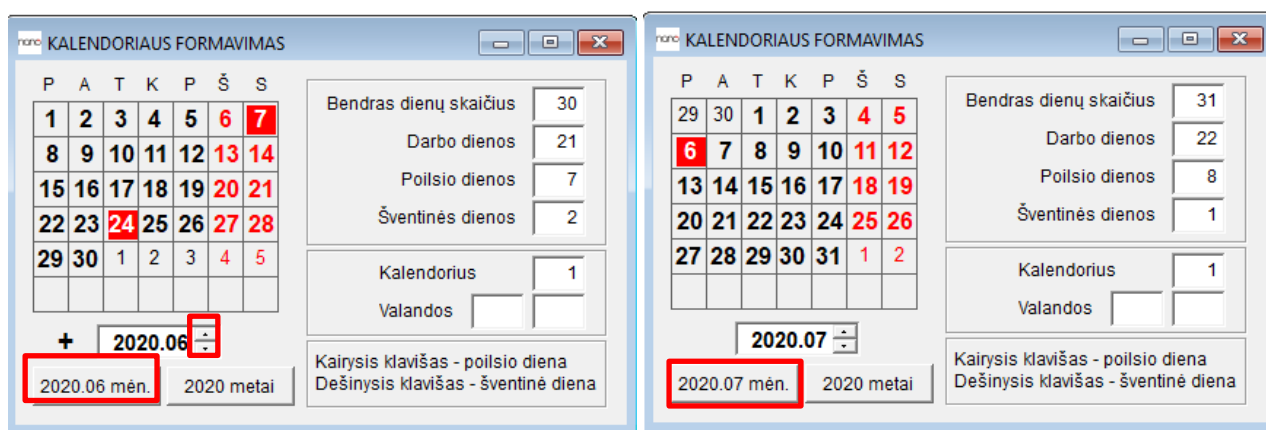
nono KALENDORIAUS FORMAVIMAS

| P | A | T | K | P | Š | S |
|---|---|---|---|---|---|---|
| 1 | 2 | 3 | 4 | 5 | 6 | 7 |
| 8 | 9 | 10 | 11 | 12 | 13 | 14 |
| 15 | 16 | 17 | 18 | 19 | 20 | 21 |
| 22 | 23 | 24 | 25 | 26 | 27 | 28 |
| 29 | 30 | 1 | 2 | 3 | 4 | 5 |

Bendras dienų skaičius 30
Darbo dienos 21
Poilsio dienos 7
Šventinės dienos 2

Kalendorius 1
Valandos

+ 2020.06

2020.06 mėn. 2020 metai

Kairysis klavišas - poilsio diena
Dešinysis klavišas - šventinė diena

nono KALENDORIAUS FORMAVIMAS

| P | A | T | K | P | Š | S |
|---|---|---|---|---|---|---|
| 29 | 30 | 1 | 2 | 3 | 4 | 5 |
| 6 | 7 | 8 | 9 | 10 | 11 | 12 |
| 13 | 14 | 15 | 16 | 17 | 18 | 19 |
| 20 | 21 | 22 | 23 | 24 | 25 | 26 |
| 27 | 28 | 29 | 30 | 31 | 1 | 2 |

Bendras dienų skaičius 31
Darbo dienos 22
Poilsio dienos 8
Šventinės dienos 1

Kalendorius 1
Valandos

2020.07

2020.07 mėn. 2020 metai

Kairysis klavišas - poilsio diena
Dešinysis klavišas - šventinė diena